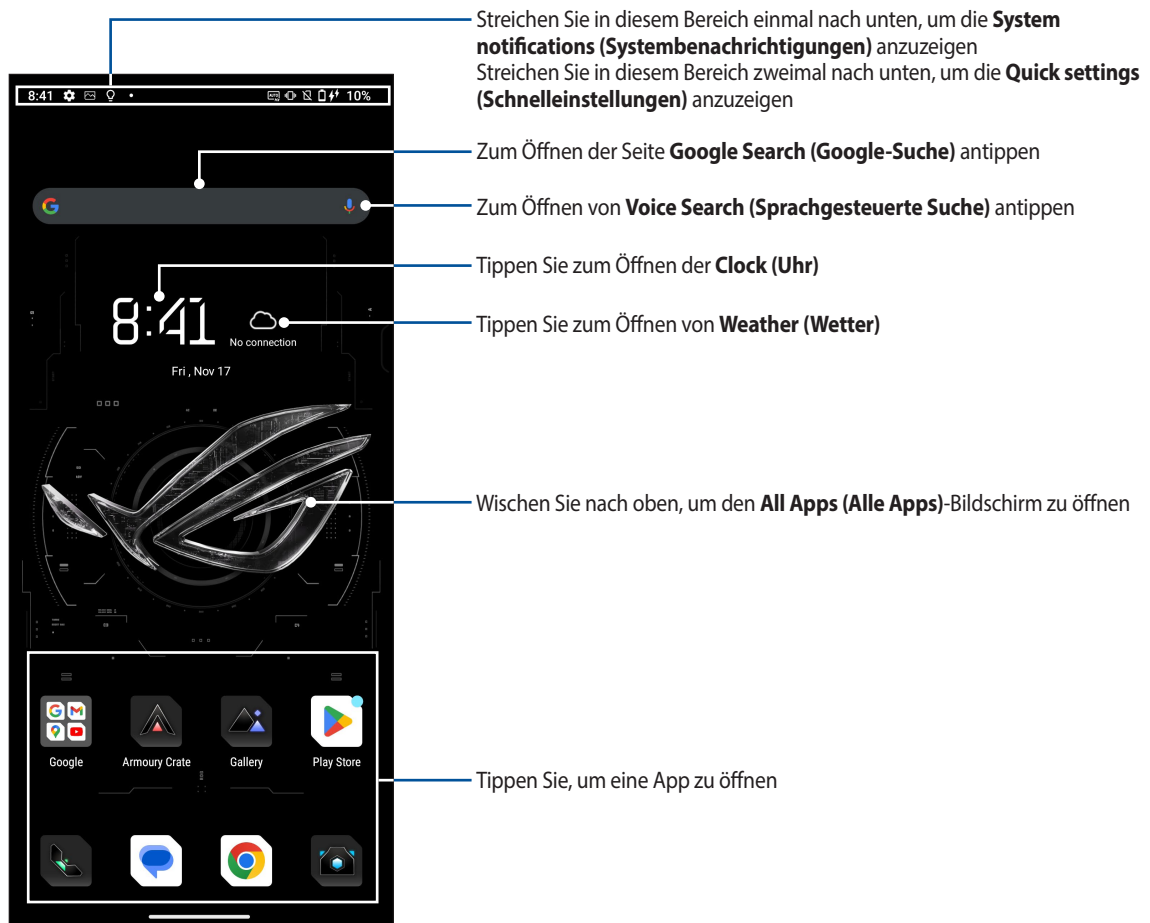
8:41

10%

Streichen Sie in diesem Bereich einmal nach unten, um die **System notifications (Systembenachrichtigungen)** anzuzeigen
Streichen Sie in diesem Bereich zweimal nach unten, um die **Quick settings (Schnelleinstellungen)** anzuzeigen

Zum Öffnen der Seite **Google Search (Google-Suche)** antippen

Zum Öffnen von **Voice Search (Sprachgesteuerte Suche)** antippen

8:41

No connection

Fri , Nov 17

Tippen Sie zum Öffnen der **Clock (Uhr)**

Tippen Sie zum Öffnen von **Weather (Wetter)**

Wischen Sie nach oben, um den **All Apps (Alle Apps)**-Bildschirm zu öffnen

Google

Armoury Crate

Gallery

Play Store

Tippen Sie, um eine App zu öffnen